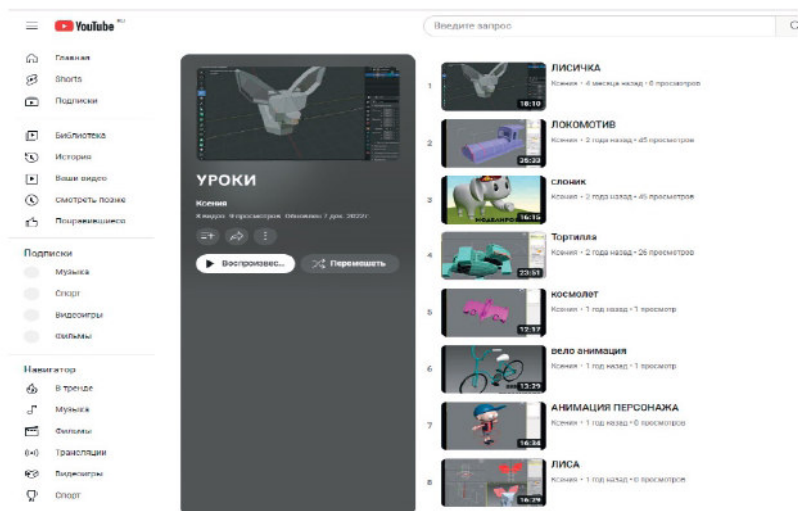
YouTube RU

Введите запрос

Главная
Shorts
Подписки

Библиотека
История
Ваши видео
Смотреть позже
Понравившиеся

Подписки
Музыка
Спорт
Видеоигры
Фильмы

Навигатор
В тренде
Музыка
Фильмы
Трансляции
Видеоигры
Спорт

УРОКИ
Ксения
8 видео 9 просмотров Обновлен 7 дек. 2022 г.
Воспроизвес...
Перемешать

1 ЛИСИЧКА
Ксения • 4 месяца назад • 0 просмотров
18:10

2 ЛОКОМОТИВ
Ксения • 2 года назад • 45 просмотров
26:33

3 слоник
Ксения • 2 года назад • 45 просмотров
16:15

4 Тортилла
Ксения • 2 года назад • 26 просмотров
23:51

5 космолет
Ксения • 1 год назад • 1 просмотр
12:17

6 вело анимация
Ксения • 1 год назад • 1 просмотр
13:29

7 АНИМАЦИЯ ПЕРСОНАЖА
Ксения • 1 год назад • 0 просмотров
16:34

8 ЛИСА
Ксения • 1 год назад • 0 просмотров
16:29